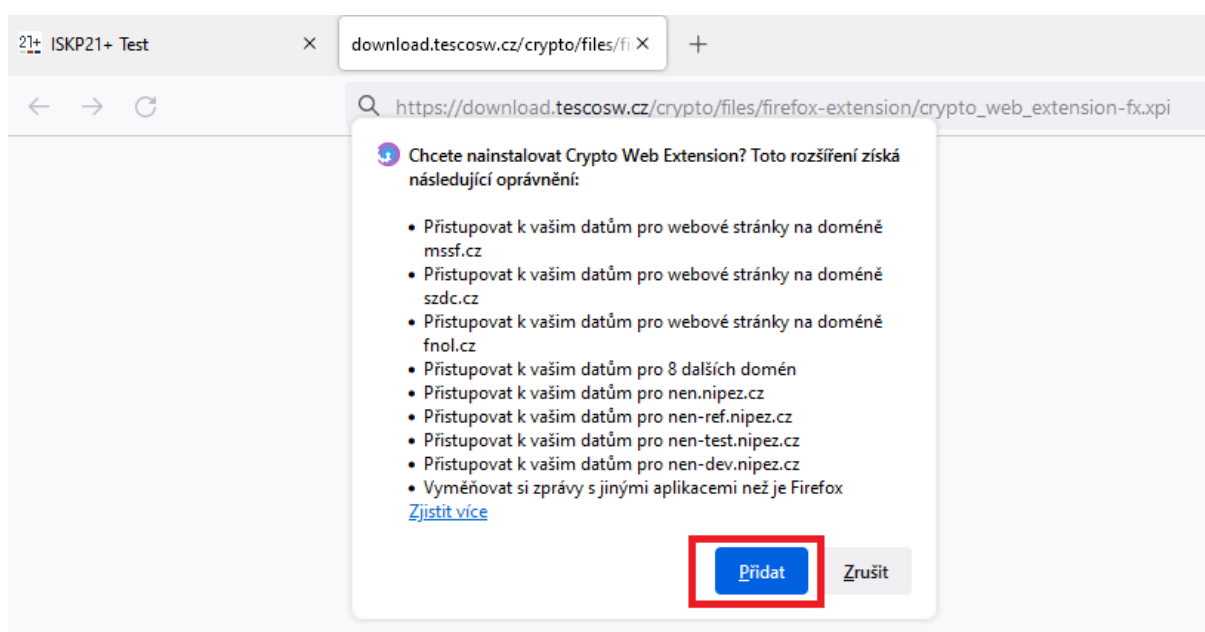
21+ ISKP21+ Test ×
download.tescosw.cz/crypto/files/fi ×
+

https://download.tescosw.cz/crypto/files/firefox-extension/crypto_web_extension-fx.xpi

Chcete nainstalovat Crypto Web Extension? Toto rozšíření získá následující oprávnění:

- Přistupovat k vašim datům pro webové stránky na doméně mssf.cz
- Přistupovat k vašim datům pro webové stránky na doméně szdc.cz
- Přistupovat k vašim datům pro webové stránky na doméně fnol.cz
- Přistupovat k vašim datům pro 8 dalších domén
- Přistupovat k vašim datům pro nen.nipez.cz
- Přistupovat k vašim datům pro nen-ref.nipez.cz
- Přistupovat k vašim datům pro nen-test.nipez.cz
- Přistupovat k vašim datům pro nen-dev.nipez.cz
- Vyměňovat si zprávy s jinými aplikacemi než je Firefox

Zjistit více

Přidat
Zrušit